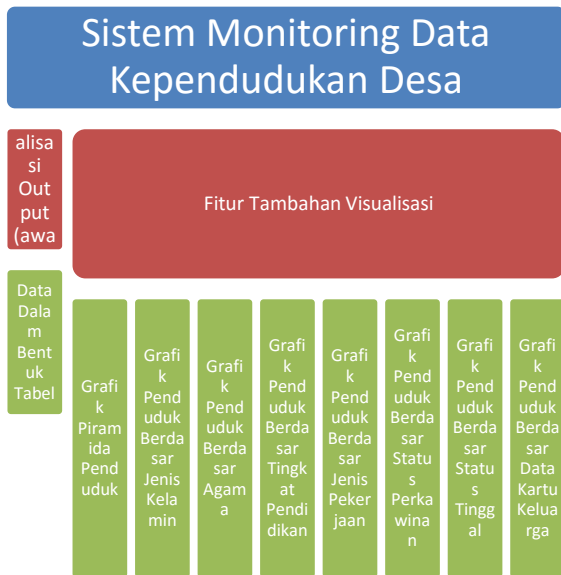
Sistem Monitoring Data Kependudukan Desa

alisasi Output (awa

Fitur Tambahan Visualisasi

Data Dalam Bentuk Tabel

Grafik Piramida Penduduk

Grafik Penduduk Berdasar Jenis Kelamin

Grafik Penduduk Berdasar Agama

Grafik Penduduk Berdasar Tingkat Pendidikan

Grafik Penduduk Berdasar Jenis Pekerjaan

Grafik Penduduk Berdasar Status Perkawinan

Grafik Penduduk Berdasar Status Tinggal

Grafik Penduduk Berdasar Data Kartu Keluarga